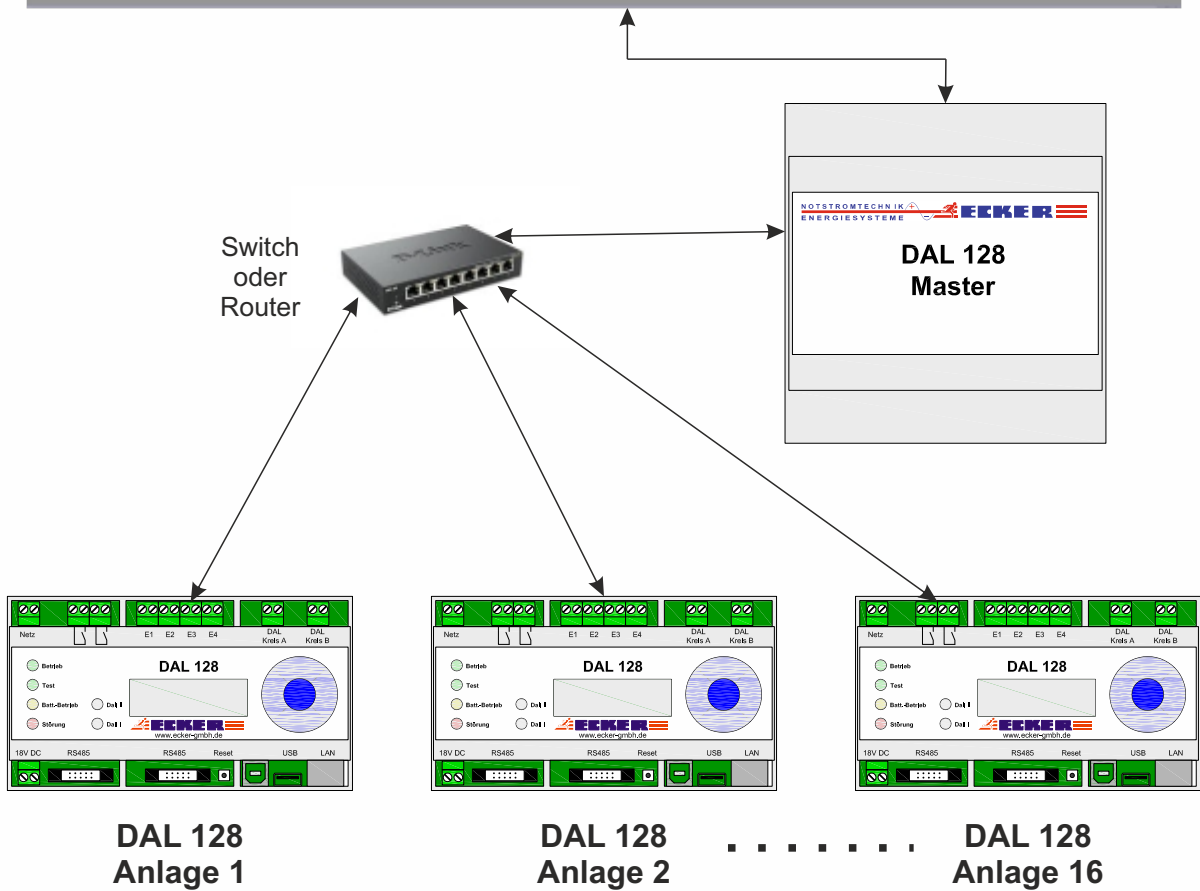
Switch
oder
Router

NOTSTROMTECHNIK
ENERGIESYSTEME
ECKER

DAL 128
Master

Netz E1 E2 E3 E4 DAL Kreis A DAL Kreis B
DAL 128
Betrieb
Test
Batt.-Betrieb
Störung
Dal I
Dal I
ECKER
www.ecker-gmbh.de
18V DC RS485 RS485 Reset USB LAN

Netz E1 E2 E3 E4 DAL Kreis A DAL Kreis B
DAL 128
Betrieb
Test
Batt.-Betrieb
Störung
Dal I
Dal I
ECKER
www.ecker-gmbh.de
18V DC RS485 RS485 Reset USB LAN

Netz E1 E2 E3 E4 DAL Kreis A DAL Kreis B
DAL 128
Betrieb
Test
Batt.-Betrieb
Störung
Dal I
Dal I
ECKER
www.ecker-gmbh.de
18V DC RS485 RS485 Reset USB LAN

DAL 128
Anlage 1

DAL 128
Anlage 2

. . . . . . . .

DAL 128
Anlage 16